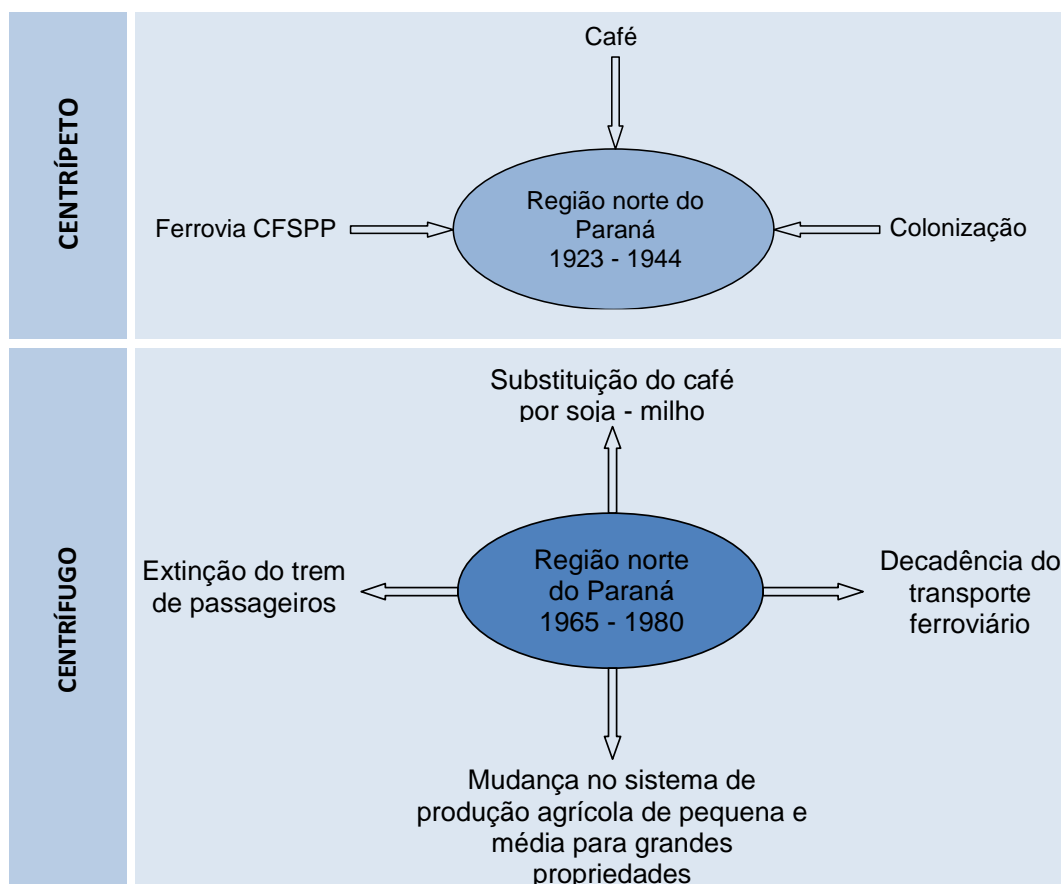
CENTRÍPETO

Café

Ferrovia CFSPP

Região norte do Paraná 1923 - 1944

Colonização

CENTRÍFUGO

Substituição do café por soja - milho

Extinção do trem de passageiros

Região norte do Paraná 1965 - 1980

Decadência do transporte ferroviário

Mudança no sistema de produção agrícola de pequena e média para grandes propriedades